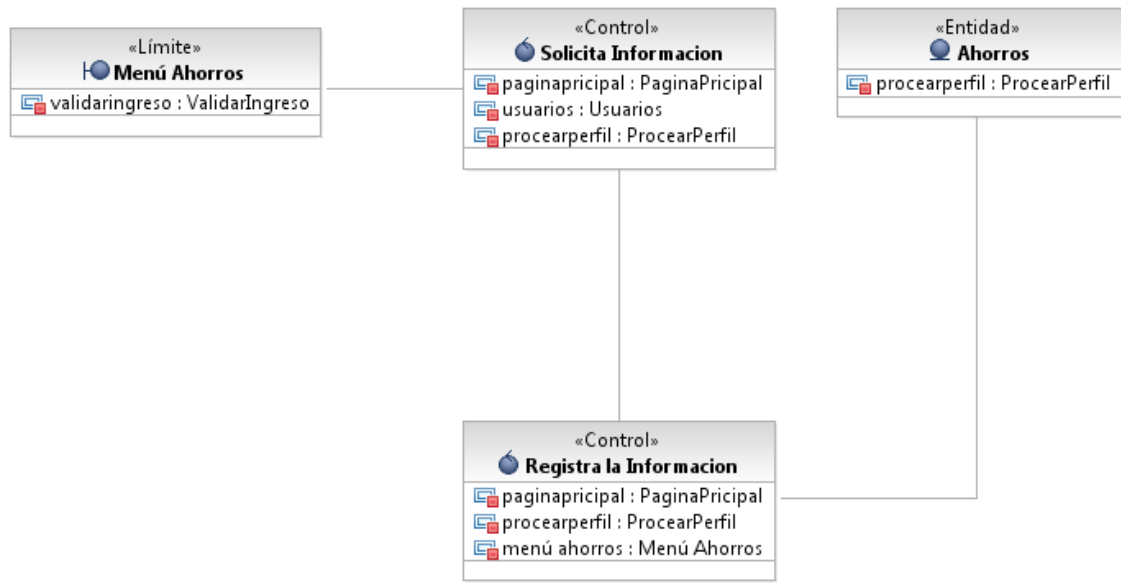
«Límite»
Menú Ahorros
validaringreso : ValidarIngreso

«Control»
Solicita Informacion
paginapricipal : PaginaPricipal
usuarios : Usuarios
procearperfil : ProcearPerfil

«Entidad»
Ahorros
procearperfil : ProcearPerfil

«Control»
Registra la Informacion
paginapricipal : PaginaPricipal
procearperfil : ProcearPerfil
menú ahorros : Menú Ahorros